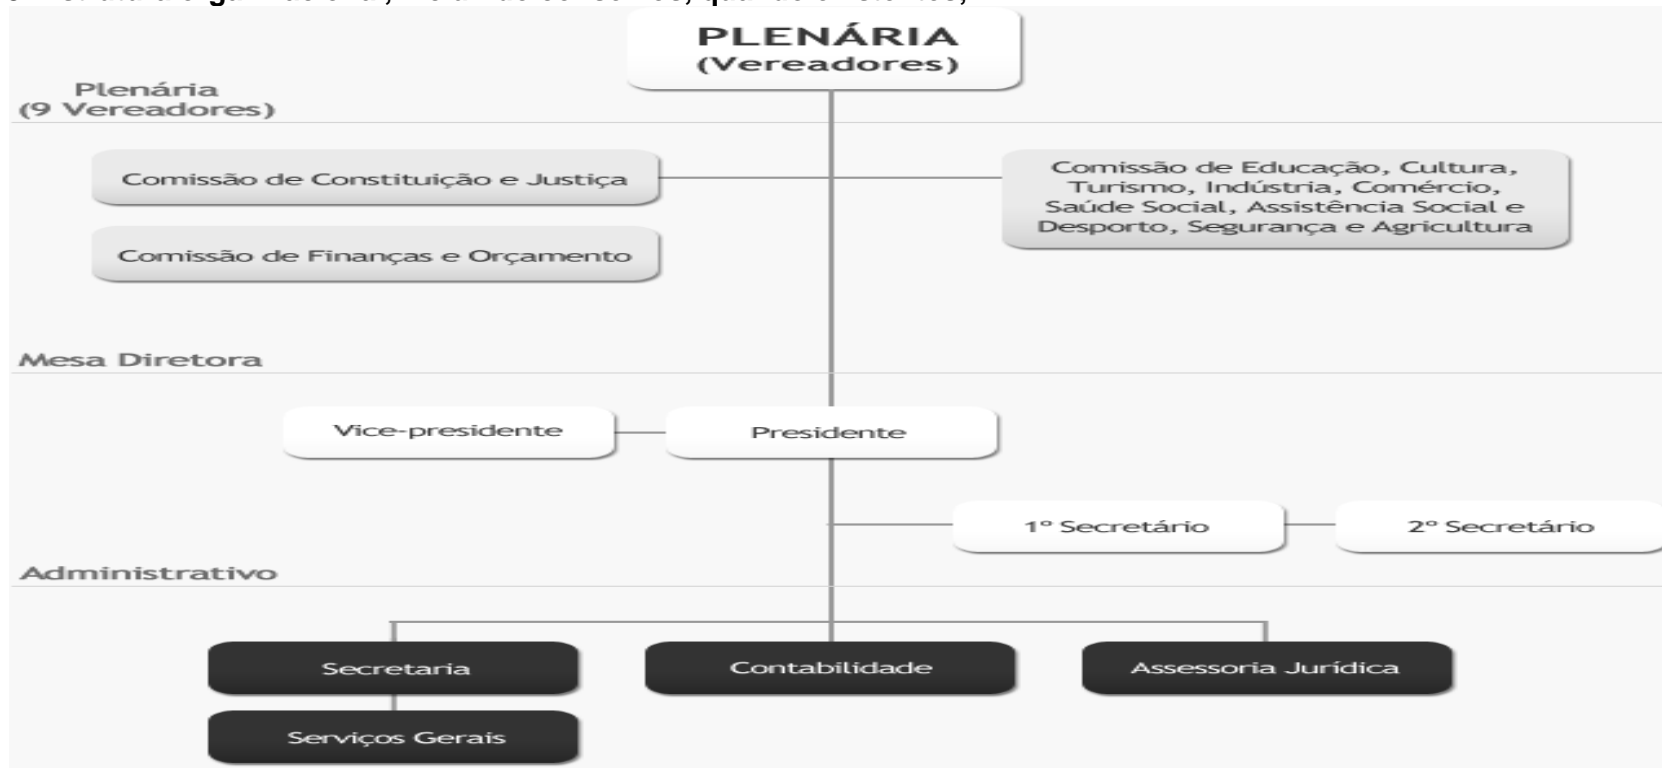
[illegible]

PLENÁRIA
(Vereadores)

Plenária
(9 Vereadores)

Comissão de Constituição e Justiça

Comissão de Finanças e Orçamento

Comissão de Educação, Cultura, Turismo, Indústria, Comércio, Saúde Social, Assistência Social e Desporto, Segurança e Agricultura

Mesa Diretora

Vice-presidente

Presidente

1º Secretário

2º Secretário

Administrativo

Secretaria

Contabilidade

Assessoria Jurídica

Serviços Gerais